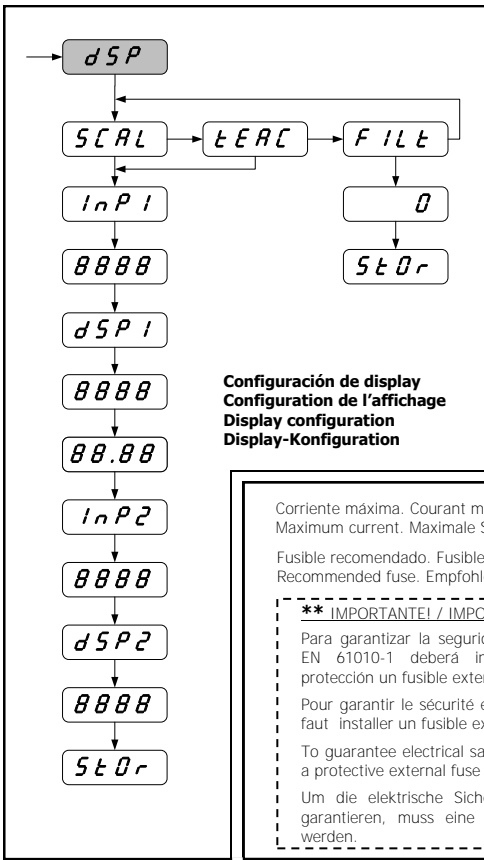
dSP

SCAL

tEAC

FILt

InP1

0

8888

StOr

dSP1

8888

88.88

InP2

8888

dSP2

8888

StOr

Configuración de display
Configuration de l'affichage
Display configuration
Display-Konfiguration

Corriente máxima. Courant m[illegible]
Maximum current. Maximale S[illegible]

Fusible recomendado. Fusible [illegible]
Recommended fuse. Empfohl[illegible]

** IMPORTANTE! / IMPO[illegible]

Para garantizar la segurid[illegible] EN 61010-1 deberá in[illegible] protección un fusible exter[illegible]

Pour garantir le sécurité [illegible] faut installer un fusible ex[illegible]

To guarantee electrical sa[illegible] a protective external fuse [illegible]

Um die elektrische Siche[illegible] garantieren, muss eine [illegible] werden.